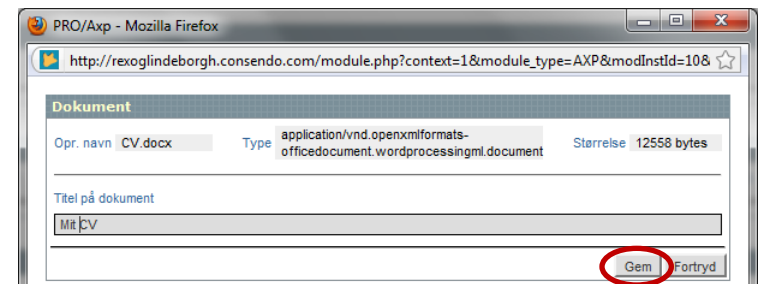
PRO/Axp - Mozilla Firefox

http://rexoglindeborgh.consendo.com/module.php?context=1&module_type=AXP&modInstId=10&

Dokument

Opr. navn CV.docx

Type application/vnd.openxmlformats-officedocument.wordprocessingml.document

Størrelse 12558 bytes

Titel på dokument

Mit CV

Gem

Fortryd